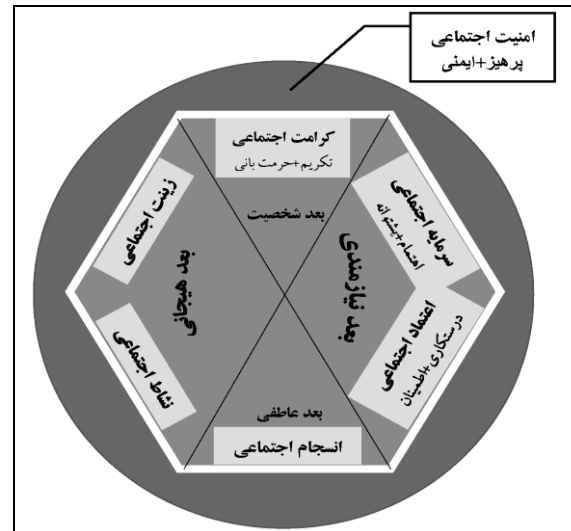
امنیت اجتماعی
پرهیز+ایمنی

کرامت اجتماعی
تکریم+حرمت بانی

بعد شخصیت

سرمایه اجتماعی
اهتمام+پشتوانه

زینت اجتماعی

بعد هیجانی

بعد نیازمندی

اعتماد اجتماعی
درستکاری+اطمینان

نشاط اجتماعی

بعد عاطفی

انسجام اجتماعی